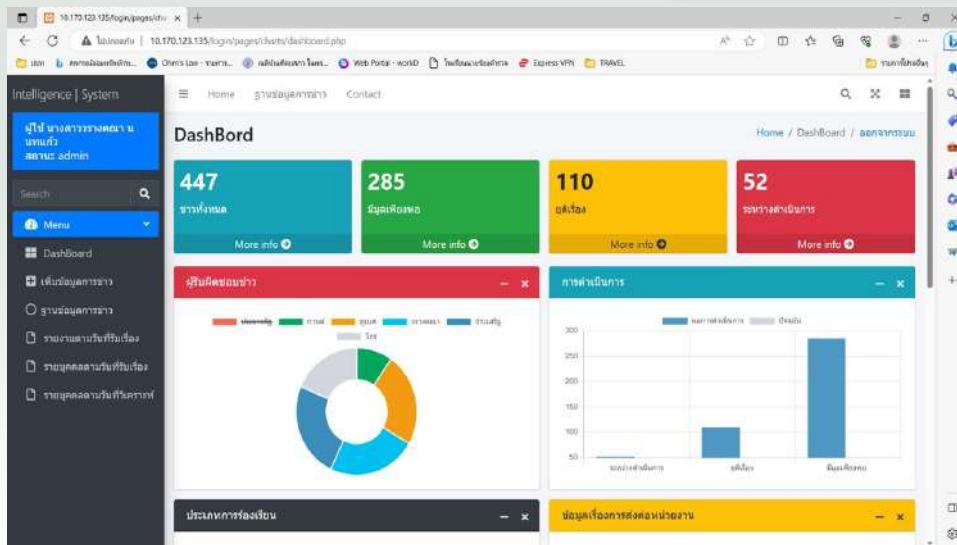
10.170.123.135/login/pages/ch ×
ไม่ปลอดภัย | 10.170.123.135/login/pages/charts/dashboard.php
Intelligence | System
Home ฐานข้อมูลการข่าว Contact
ผู้ใช้ นางสาว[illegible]
สถานะ admin
Search
Menu
DashBoard
เพิ่มข้อมูลการข่าว
ฐานข้อมูลการข่าว
รายงานตามวันที่รับเรื่อง
รายบุคคลตามวันที่รับเรื่อง
รายบุคคลตามวันที่วิเคราะห์
DashBord
Home / DashBoard / ออกจากระบบ
447
ข่าวทั้งหมด
More info
285
ข้อมูลเพียงพอ
More info
110
ยุติเรื่อง
More info
52
ระหว่างดำเนินการ
More info
ผู้รับผิดชอบข่าว
การดำเนินการ
300
250
200
150
100
50
ระหว่างดำเนินการ
ยุติเรื่อง
ข้อมูลเพียงพอ
ประเภทการร้องเรียน
ข้อมูลเรื่องการส่งต่อหน่วยงาน